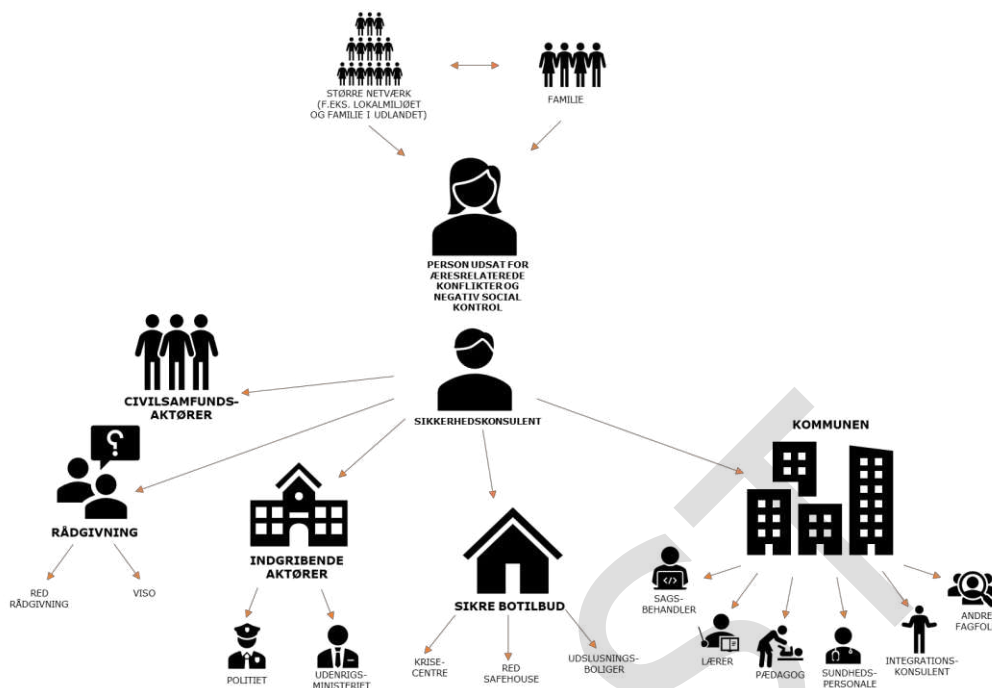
STØRRE NETVÆRK (F.EKS. LOKALMILJØET OG FAMILIE I UDLANDET)

FAMILIE

PERSON UDSAT FOR ÆRESRELATEREDE KONFLIKTER OG NEGATIV SOCIAL KONTROL

CIVILSAMFUNDS-AKTØRER

SIKKERHEDSKONSULENT

KOMMUNEN

RÅDGIVNING

RED RÅDGIVNING

VISO

INDGRIBENDE AKTØRER

POLITIET

UDENRIGS-MINISTERIET

SIKRE BOTILBUD

KRISE-CENTRE

RED SAFEHOUSE

UDSLUSNINGS-BOLIGER

SAGS-BEHANDLER

LÆRER

PÆDAGOG

SUNDHEDS-PERSONALE

INTEGRATIONS-KONSULENT

ANDRE FAGFOL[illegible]